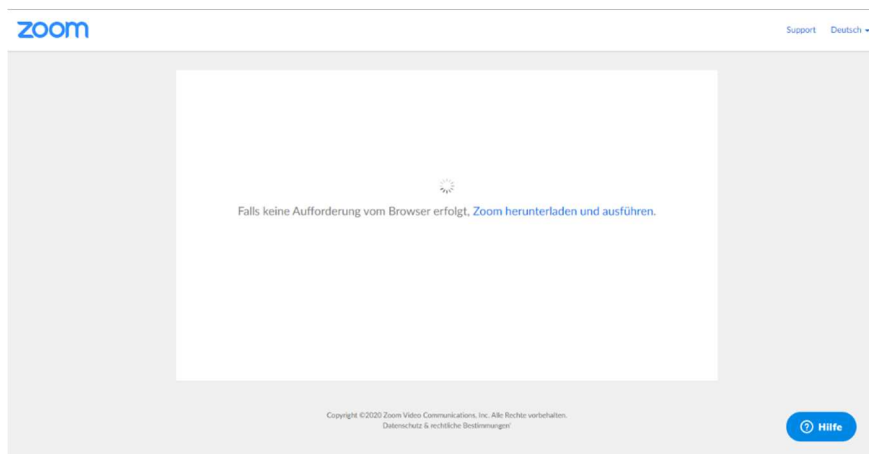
zoom

Support Deutsch

Falls keine Aufforderung vom Browser erfolgt, Zoom herunterladen und ausführen.

Copyright ©2020 Zoom Video Communications, Inc. Alle Rechte vorbehalten.
Datenschutz & rechtliche Bestimmungen

Hilfe